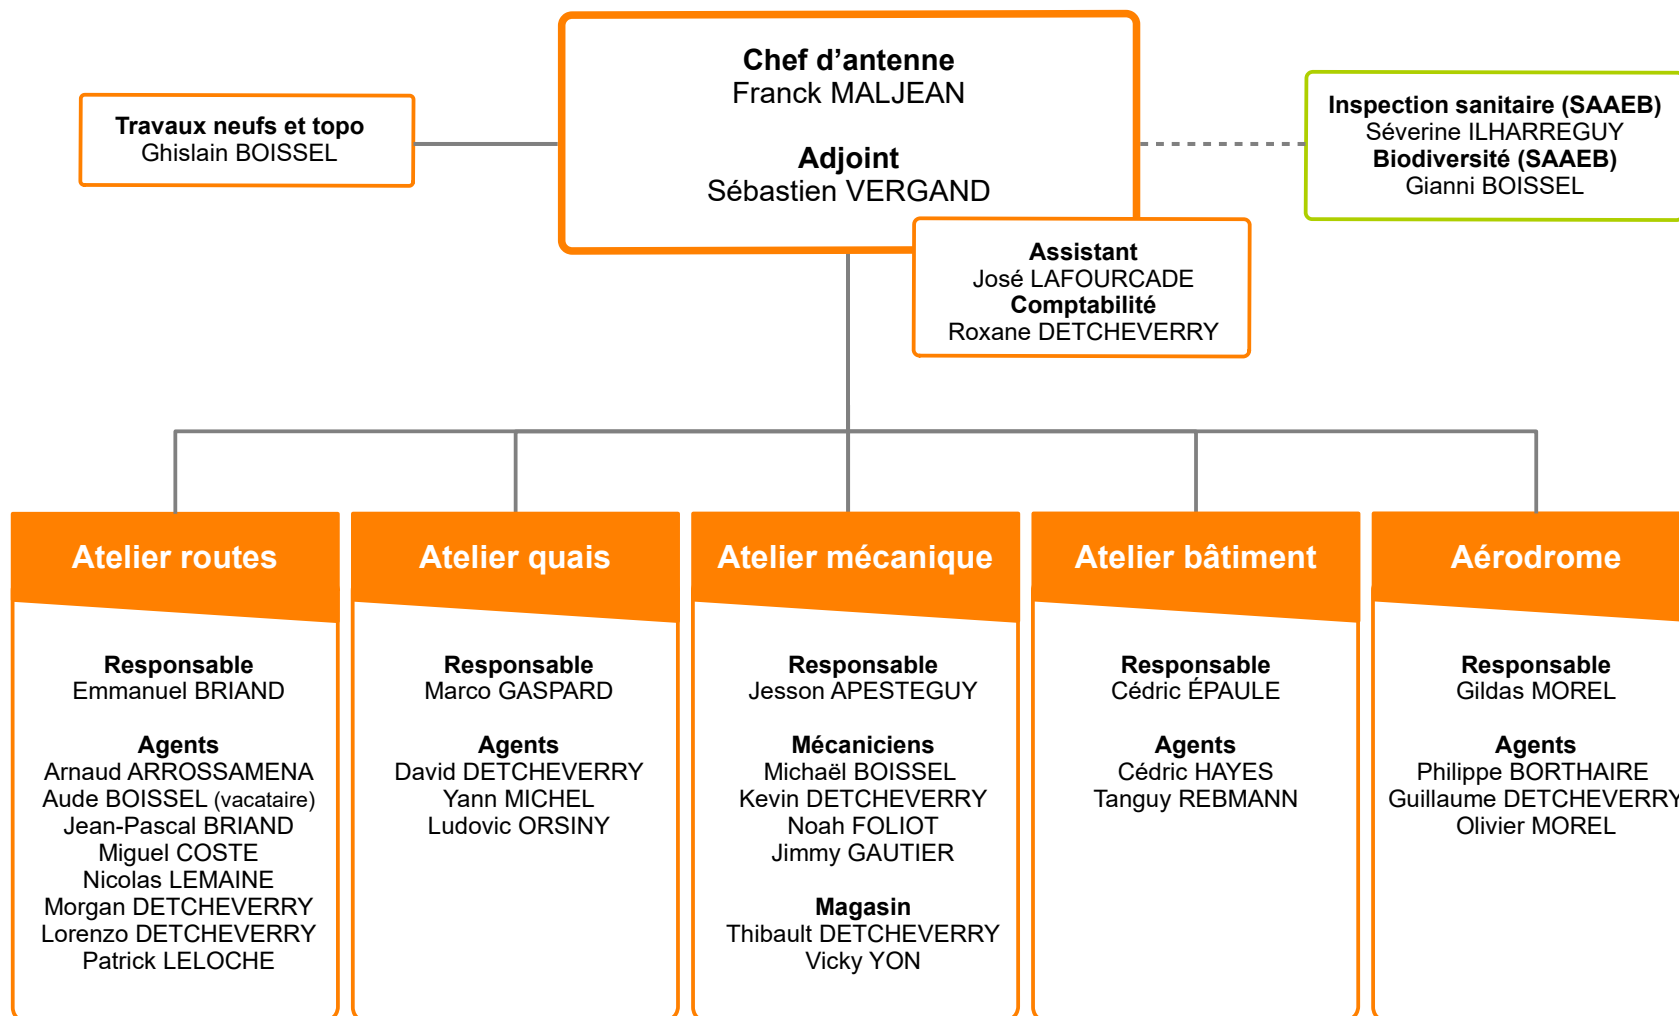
Chef d'antenne
Franck MALJEAN

Adjoint
Sébastien VERGAND

Travaux neufs et topo
Ghislain BOISSEL

Inspection sanitaire (SAAEB)
Séverine ILHARREGUY
Biodiversité (SAAEB)
Gianni BOISSEL

Assistant
José LAFOURCADE
Comptabilité
Roxane DETCHEVERRY

Atelier routes

Responsable
Emmanuel BRIAND

Agents
Arnaud ARROSSAMENA
Aude BOISSEL (vacataire)
Jean-Pascal BRIAND
Miguel COSTE
Nicolas LEMAINE
Morgan DETCHEVERRY
Lorenzo DETCHEVERRY
Patrick LELOCHE

Atelier quais

Responsable
Marco GASPARD

Agents
David DETCHEVERRY
Yann MICHEL
Ludovic ORSINY

Atelier mécanique

Responsable
Jesson APESTEGUY

Mécaniciens
Michaël BOISSEL
Kevin DETCHEVERRY
Noah FOLIOT
Jimmy GAUTIER

Magasin
Thibault DETCHEVERRY
Vicky YON

Atelier bâtiment

Responsable
Cédric ÉPAULE

Agents
Cédric HAYES
Tanguy REBMANN

Aérodrome

Responsable
Gildas MOREL

Agents
Philippe BORTHAIRE
Guillaume DETCHEVERRY
Olivier MOREL